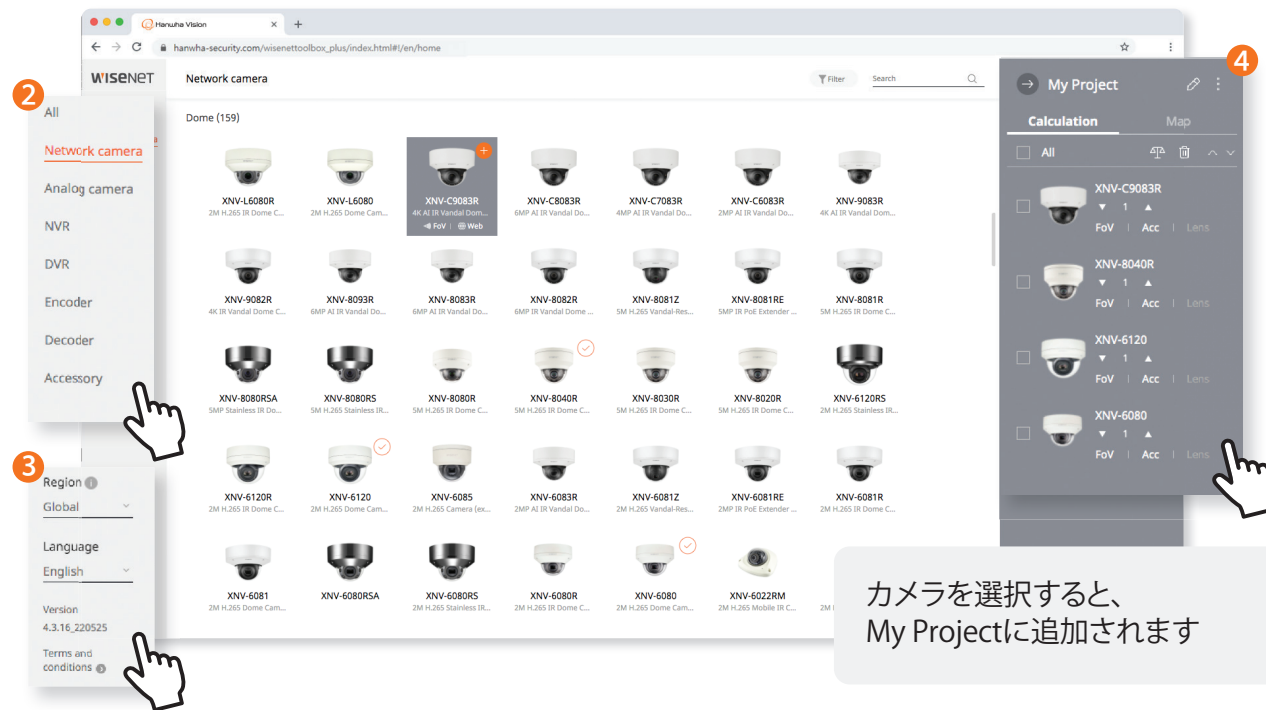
Hanwha Vision
hanwha-security.com/wisenettoolbox_plus/index.html#!/en/home

WISENET
Network camera
Filter
Search

2
All
Network camera
Analog camera
NVR
DVR
Encoder
Decoder
Accessory

Dome (159)

XNV-L6080R
2M H.265 IR Dome C...
XNV-L6080
2M H.265 Dome Cam...
XNV-C9083R
4K AI IR Vandal Dom...
FoV | Web
XNV-C8083R
6MP AI IR Vandal Do...
XNV-C7083R
4MP AI IR Vandal Do...
XNV-C6083R
2MP AI IR Vandal Do...
XNV-9083R
4K AI IR Vandal Do...

XNV-9082R
4K IR Vandal Dome C...
XNV-8093R
6MP AI IR Vandal Do...
XNV-8083R
6MP AI IR Vandal Do...
XNV-8082R
6MP IR Vandal Dome ...
XNV-8081Z
5M H.265 Vandal-Res...
XNV-8081RE
5MP IR PoE Extender ...
XNV-8081R
5M H.265 IR Dome C...

XNV-8080RSA
5MP Stainless IR Do...
XNV-8080RS
5M H.265 Stainless IR...
XNV-8080R
5M H.265 IR Dome C...
XNV-8040R
5M H.265 IR Dome C...
XNV-8030R
5M H.265 IR Dome C...
XNV-8020R
5M H.265 IR Dome C...
XNV-6120RS
2M H.265 Stainless IR...

XNV-6120R
2M H.265 IR Dome C...
XNV-6120
2M H.265 Dome Cam...
XNV-6085
2M H.265 Camera (ex...
XNV-6083R
2MP AI IR Vandal Do...
XNV-6081Z
2M H.265 Vandal-Res...
XNV-6081RE
2MP IR PoE Extender ...
XNV-6081R
2M H.265 IR Dome C...

XNV-6081
2M H.265 Dome Cam...
XNV-6080RSA
XNV-6080RS
2M H.265 Stainless IR...
XNV-6080R
2M H.265 IR Dome C...
XNV-6080
2M H.265 Dome Cam...
XNV-6022RM
2M H.265 Mobile IR C...

3
Region
Global
Language
English
Version
4.3.16_220525
Terms and conditions

4
My Project
Calculation
Map
All
XNV-C9083R
1
FoV | Acc | Lens
XNV-8040R
1
FoV | Acc | Lens
XNV-6120
1
FoV | Acc | Lens
XNV-6080
1
FoV | Acc | Lens

カメラを選択すると、
My Projectに追加されます